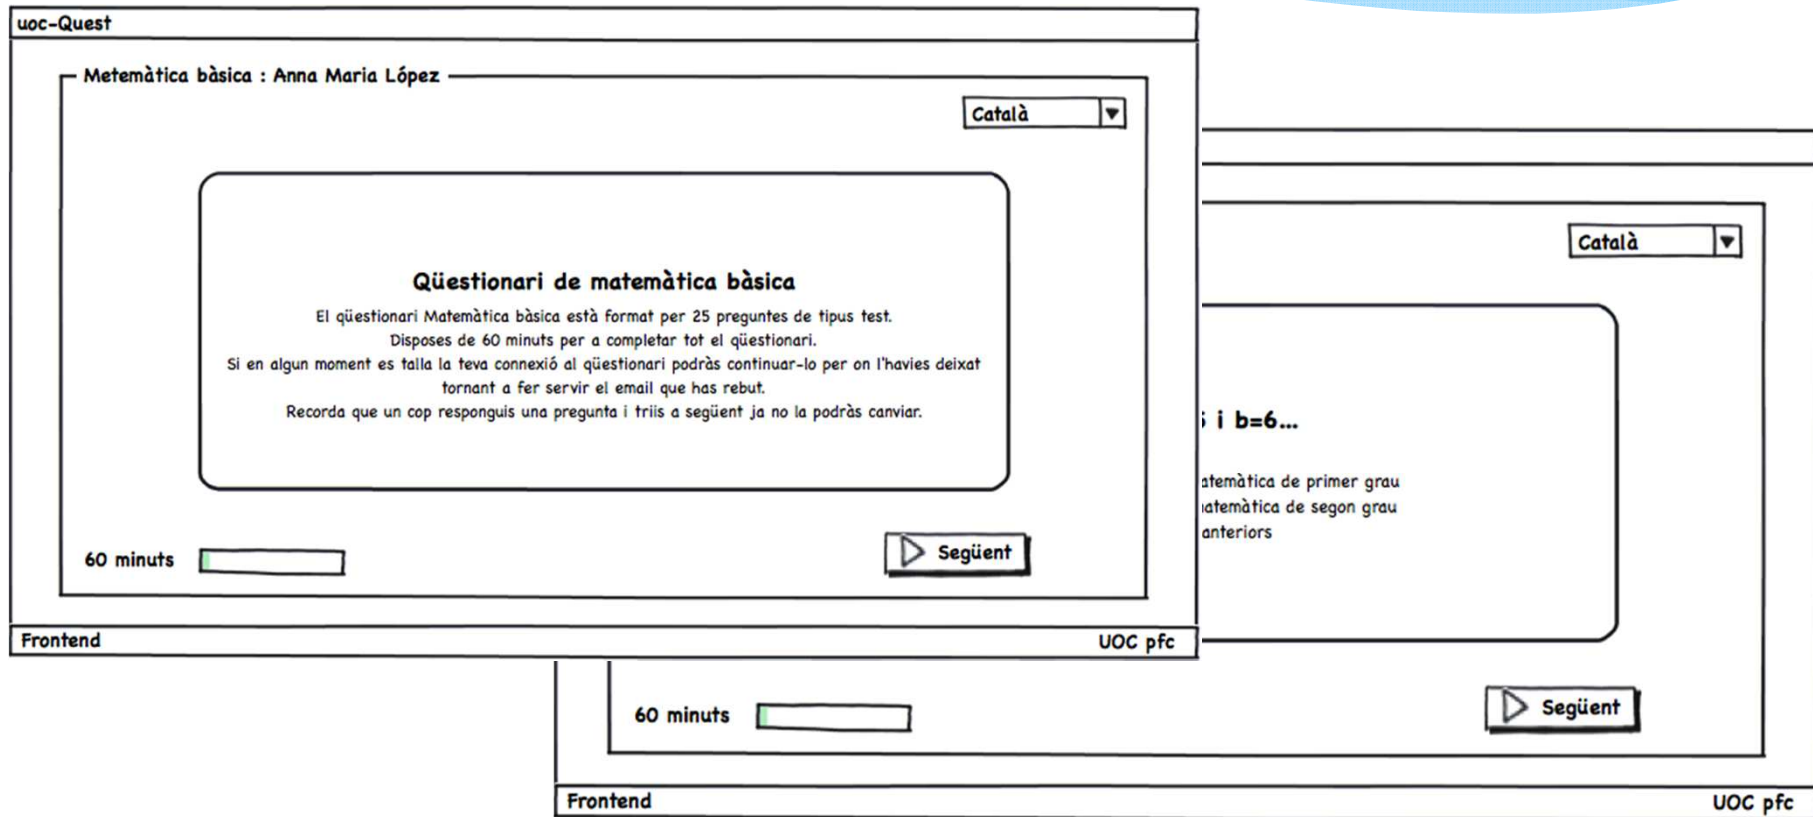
uoc-Quest

Metemàtica bàsica : Anna Maria López

Català

Qüestionari de matemàtica bàsica

El qüestionari Matemàtica bàsica està format per 25 preguntes de tipus test.
Disposes de 60 minuts per a completar tot el qüestionari.
Si en algun moment es talla la teva connexió al qüestionari podràs continuar-lo per on l'havies deixat tornant a fer servir el email que has rebut.
Recorda que un cop responguis una pregunta i triis a següent ja no la podràs canviar.

60 minuts

Següent

Frontend

UOC pfc

Català

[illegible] i b=6...

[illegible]atemàtica de primer grau
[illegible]atemàtica de segon grau
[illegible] anteriors

60 minuts

Següent

Frontend

UOC pfc